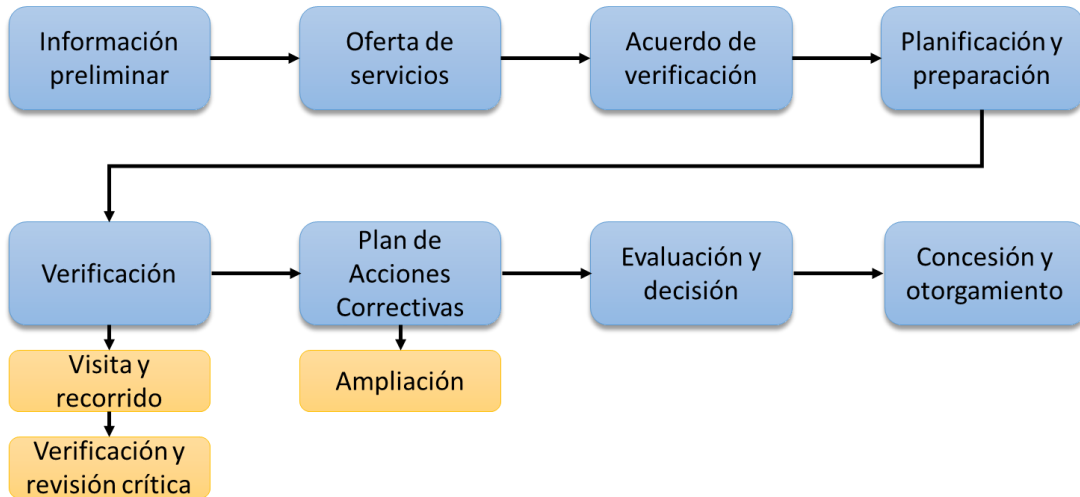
Información preliminar

Oferta de servicios

Acuerdo de verificación

Planificación y preparación

Verificación

Plan de Acciones Correctivas

Evaluación y decisión

Concesión y otorgamiento

Visita y recorrido

Verificación y revisión crítica

Ampliación